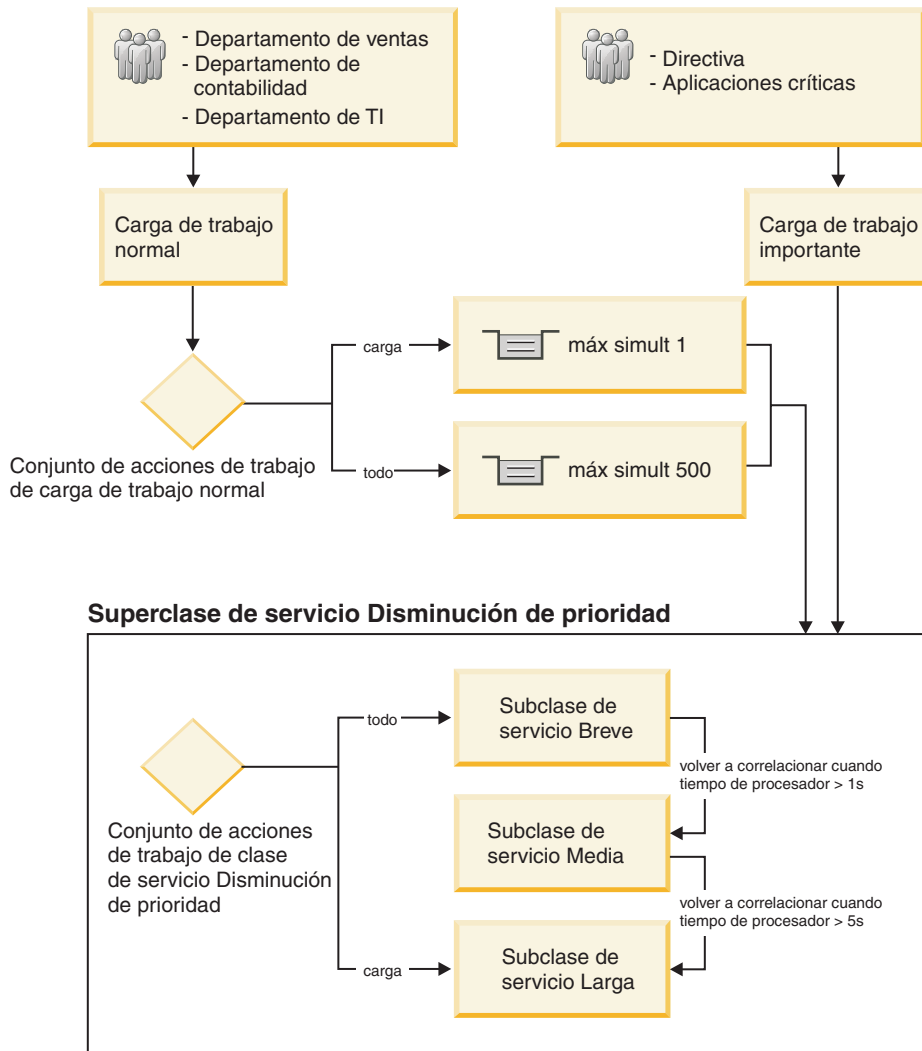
- Departamento de ventas
- Departamento de contabilidad
- Departamento de TI

- Directiva
- Aplicaciones críticas

Carga de trabajo normal

Carga de trabajo importante

carga

máx simult 1

todo

máx simult 500

Conjunto de acciones de trabajo de carga de trabajo normal

Superclase de servicio Disminución de prioridad

todo

Subclase de servicio Breve

volver a correlacionar cuando tiempo de procesador > 1s

Conjunto de acciones de trabajo de clase de servicio Disminución de prioridad

Subclase de servicio Media

volver a correlacionar cuando tiempo de procesador > 5s

carga

Subclase de servicio Larga